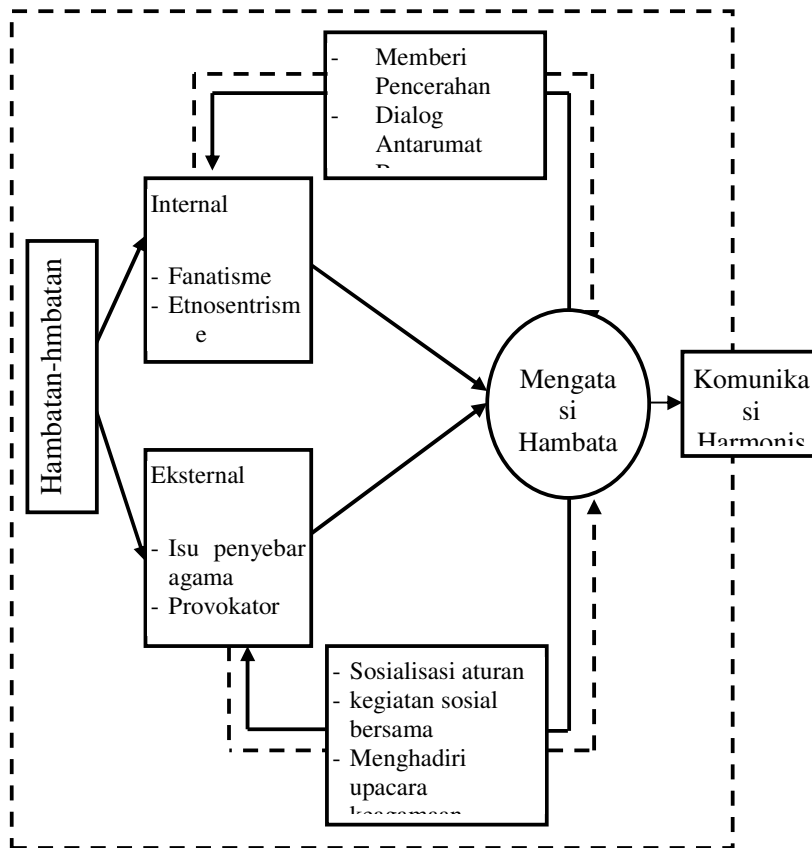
- Memberi Pencerahan
- Dialog Antarumat
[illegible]

Hambatan-hmbatan

Internal

- Fanatisme
- Etnosentrisme

Eksternal

- Isu penyebar agama
- Provokator

Mengatasi Hambata

Komunikasi Harmonis

- Sosialisasi aturan
- kegiatan sosial bersama
- Menghadiri upacara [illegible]